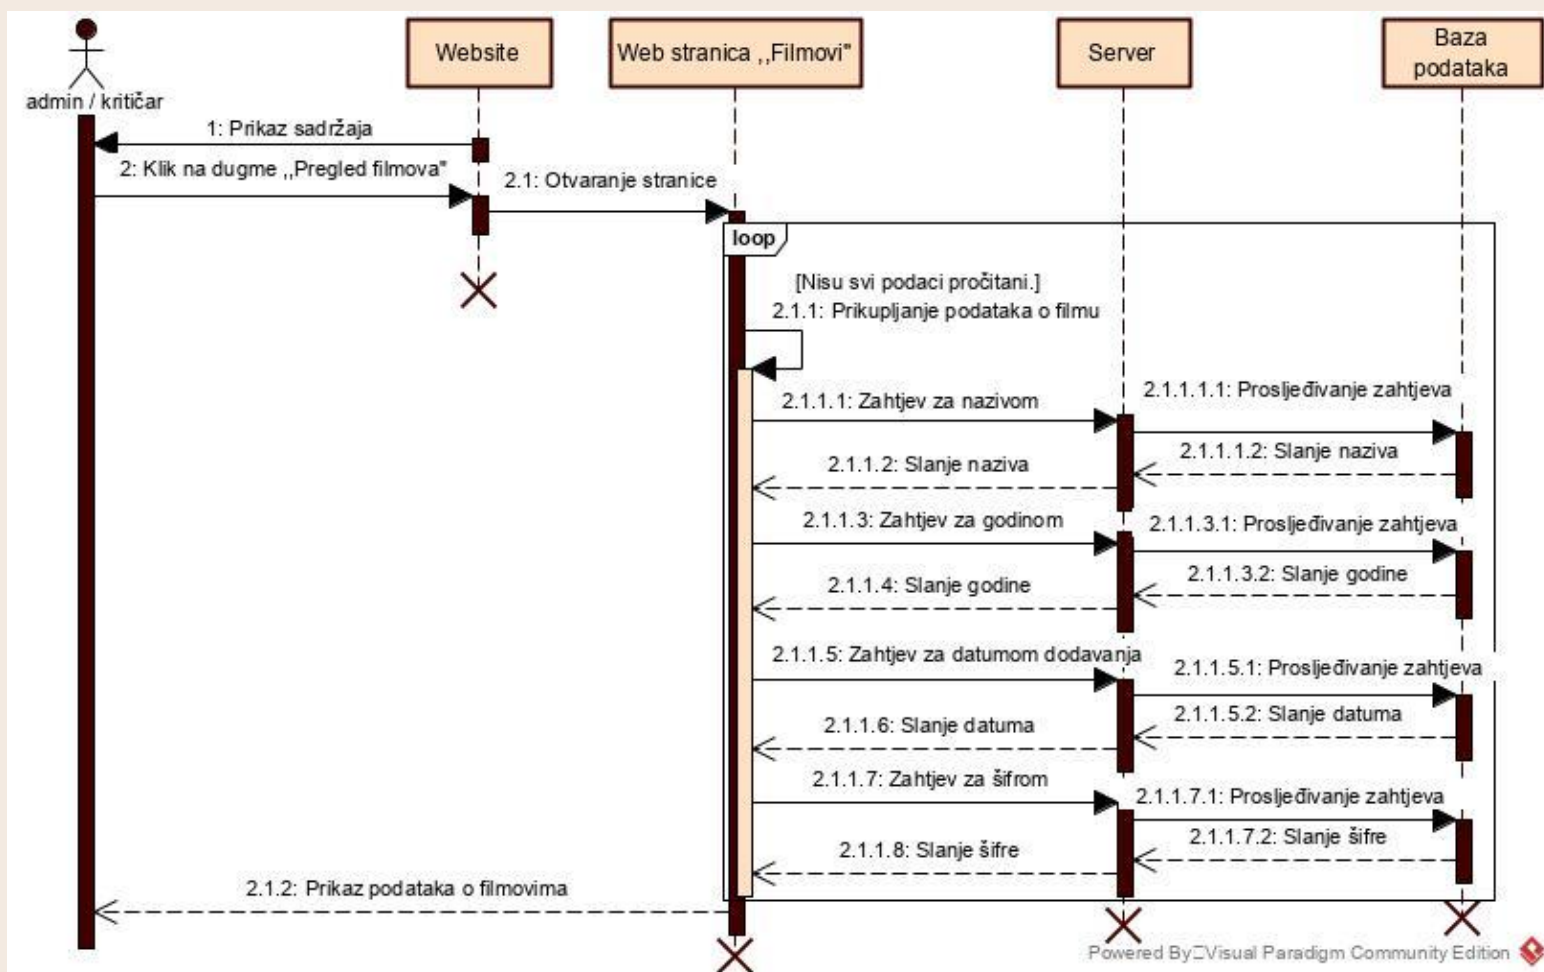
admin / kritičar

Website

Web stranica ,,Filmovi"

Server

Baza podataka

1: Prikaz sadržaja

2: Klik na dugme ,,Pregled filmova"

2.1: Otvaranje stranice

loop

[Nisu svi podaci pročitani.]

2.1.1: Prikupljanje podataka o filmu

2.1.1.1: Zahtjev za nazivom

2.1.1.1.1: Prosljeđivanje zahtjeva

2.1.1.1.2: Slanje naziva

2.1.1.2: Slanje naziva

2.1.1.3: Zahtjev za godinom

2.1.1.3.1: Prosljeđivanje zahtjeva

2.1.1.3.2: Slanje godine

2.1.1.4: Slanje godine

2.1.1.5: Zahtjev za datumom dodavanja

2.1.1.5.1: Prosljeđivanje zahtjeva

2.1.1.5.2: Slanje datuma

2.1.1.6: Slanje datuma

2.1.1.7: Zahtjev za šifrom

2.1.1.7.1: Prosljeđivanje zahtjeva

2.1.1.7.2: Slanje šifre

2.1.1.8: Slanje šifre

2.1.2: Prikaz podataka o filmovima

Powered By Visual Paradigm Community Edition